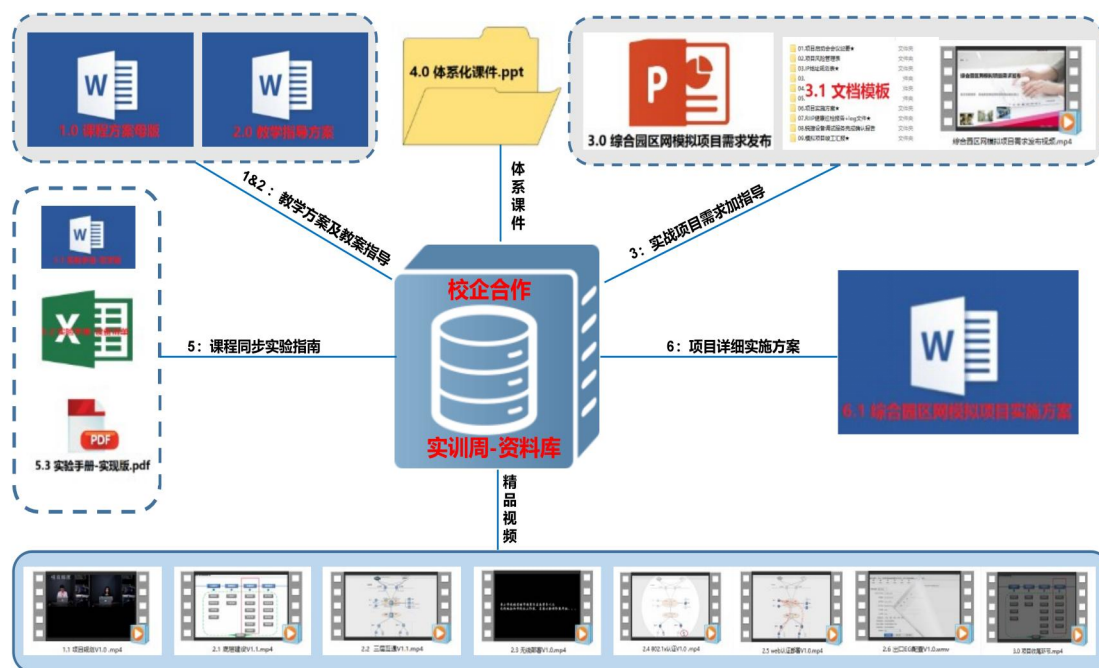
W

1.0 课程方案母版

W

2.0 教学指导方案

4.0 体系化课件.ppt

P

3.0 综合园区网模拟项目需求发布

3.1 文档模板

综合园区网模拟项目需求发布视频.mp4

1&2：教学方案及教案指导

体系课件

3：实战项目需求加指导

W

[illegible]

X

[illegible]

PDF

5.3 实验手册-实现版.pdf

5：课程同步实验指南

校企合作

实训周-资料库

6：项目详细实施方案

W

6.1 综合园区网模拟项目实施方案

精品视频

1.1 项目规划V1.0.mp4

2.1 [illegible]V1.1.mp4

2.2 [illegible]V1.1.mp4

2.3 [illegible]V1.0.mp4

2.4 802.1x认证V1.0.mp4

2.5 web认证部署V1.0.mp4

2.6 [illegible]V1.0.wmv

3.0 项目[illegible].mp4